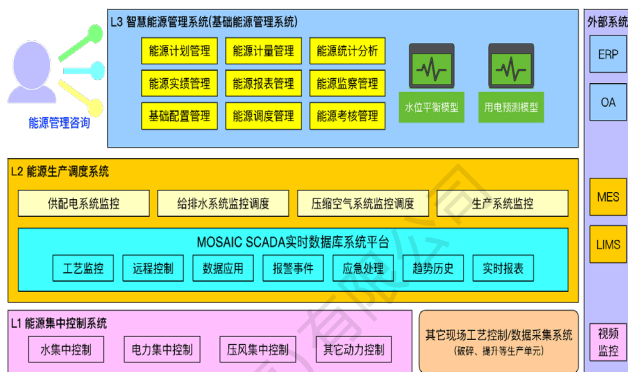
L3 智慧能源管理系统(基础能源管理系统)

能源计划管理
能源计量管理
能源统计分析
能源实绩管理
能源报表管理
能源监察管理
基础配置管理
能源调度管理
能源考核管理

水位平衡模型
用电预测模型

能源管理咨询

外部系统
ERP
OA
MES
LIMS
视频监控

L2 能源生产调度系统

供配电系统监控
给排水系统监控调度
压缩空气系统监控调度
生产系统监控

MOSAIC SCADA实时数据库系统平台

工艺监控
远程控制
数据应用
报警事件
应急处理
趋势历史
实时报表

L1 能源集中控制系统

水集中控制
电力集中控制
压风集中控制
其它动力控制

其它现场工艺控制/数据采集系统
(破碎、提升等生产单元)